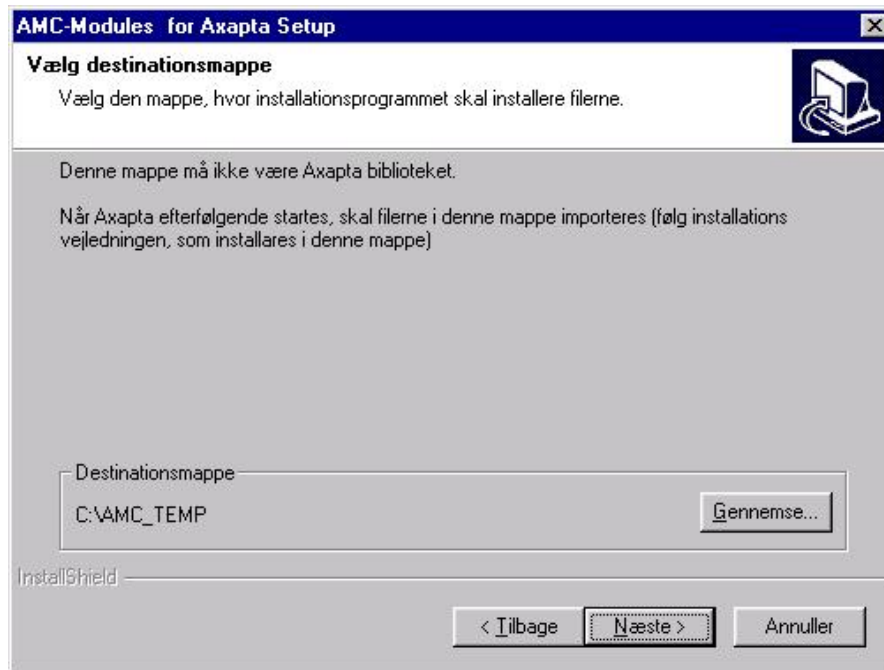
AMC-Modules for Axapta Setup

Vælg destinationsmappe

Vælg den mappe, hvor installationsprogrammet skal installere filerne.

Denne mappe må ikke være Axapta biblioteket.

Når Axapta efterfølgende startes, skal filerne i denne mappe importeres (følg installations vejledningen, som installares i denne mappe)

Destinationsmappe

C:\AMC_TEMP

Gennemse...

InstallShield

< Tilbage

Næste >

Annuller